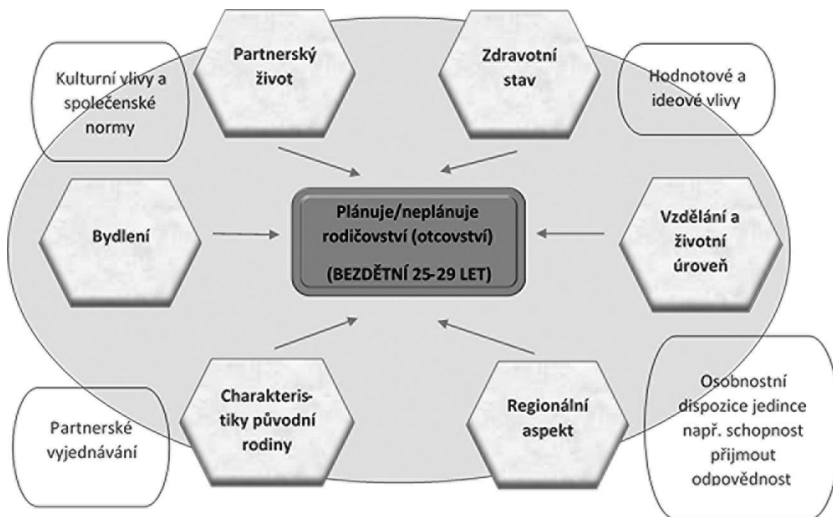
Kulturní vlivy a společenské normy

Partnerský život

Zdravotní stav

Hodnotové a ideové vlivy

Bydlení

Plánuje/neplánuje rodičovství (otcovství)

(BEZDĚTNÍ 25-29 LET)

Vzdělání a životní úroveň

Partnerské vyjednávání

Charakteristiky původní rodiny

Regionální aspekt

Osobnostní dispozice jedince např. schopnost přijmout odpovědnost